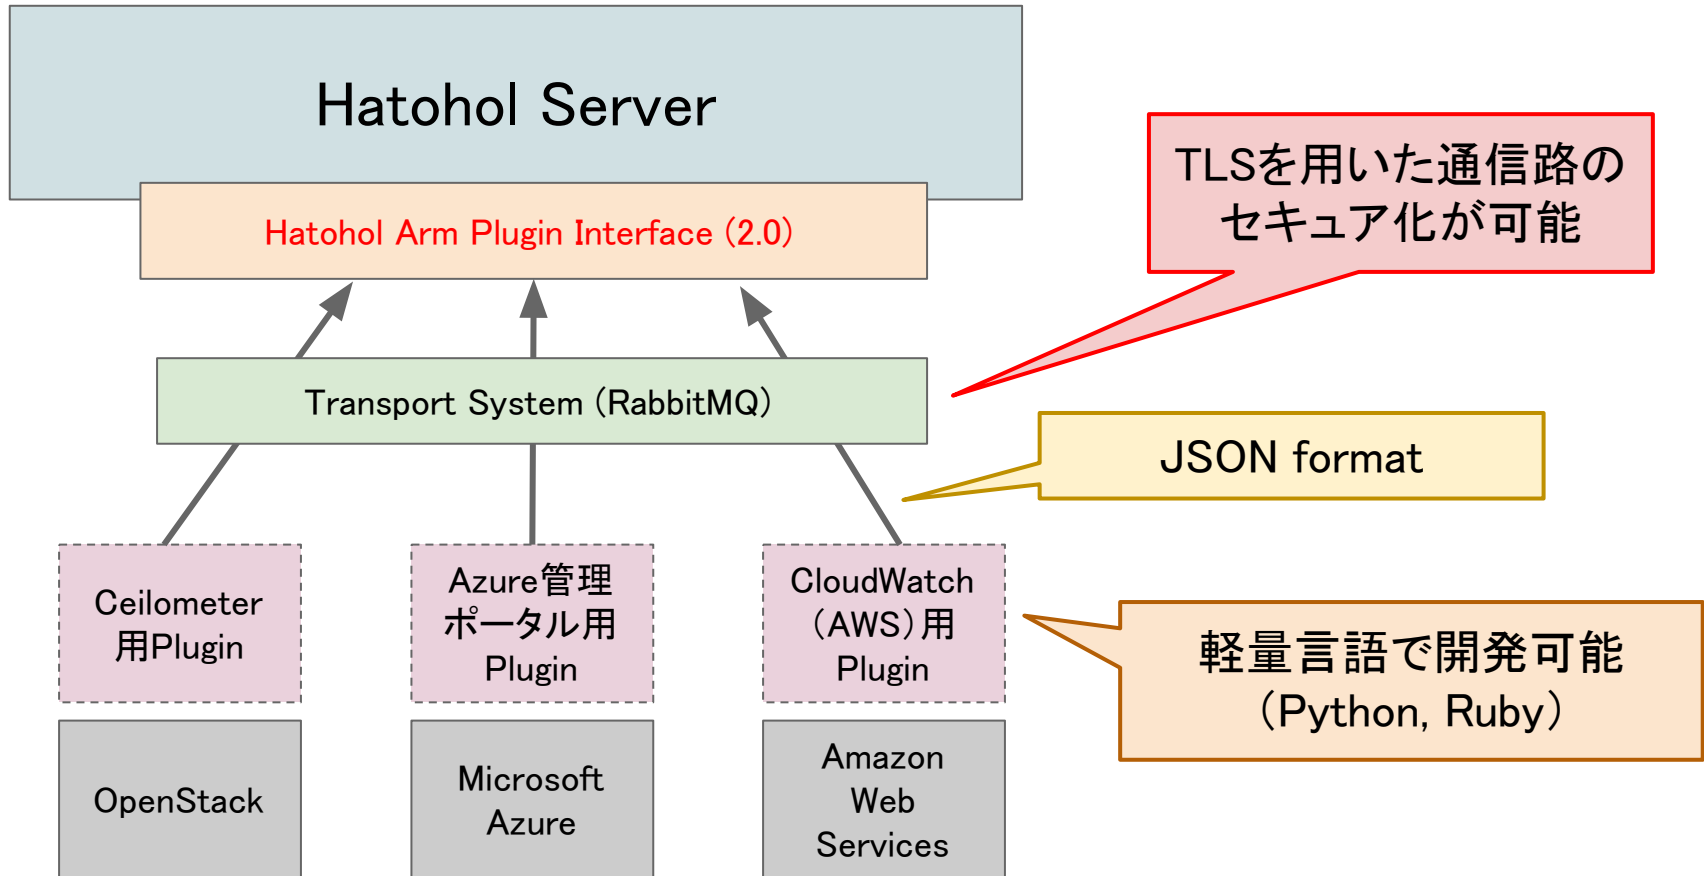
Hatohol Server

Hatohol Arm Plugin Interface (2.0)

TLSを用いた通信路のセキュア化が可能

Transport System (RabbitMQ)

JSON format

Ceilometer用Plugin

Azure管理ポータル用Plugin

CloudWatch (AWS)用Plugin

軽量言語で開発可能 (Python, Ruby)

OpenStack

Microsoft Azure

Amazon Web Services